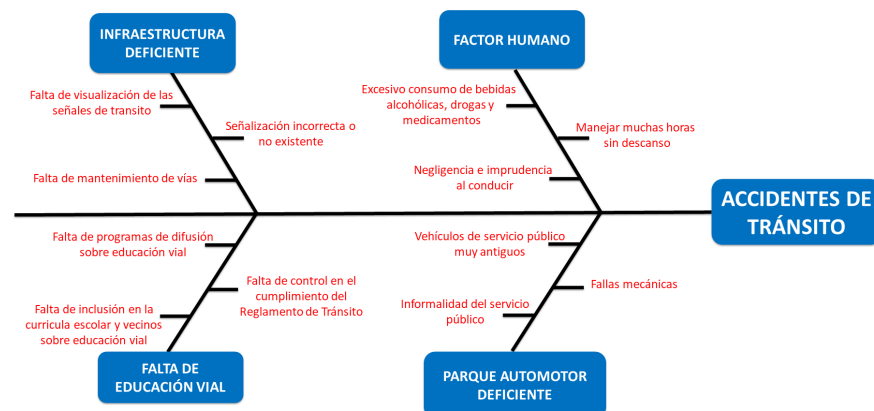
INFRAESTRUCTURA DEFICIENTE

Falta de visualización de las señales de transito

Señalización incorrecta o no existente

Falta de mantenimiento de vías

FACTOR HUMANO

Excesivo consumo de bebidas alcohólicas, drogas y medicamentos

Manejar muchas horas sin descanso

Negligencia e imprudencia al conducir

ACCIDENTES DE TRÁNSITO

Falta de programas de difusión sobre educación vial

Falta de control en el cumplimiento del Reglamento de Tránsito

Falta de inclusión en la curricula escolar y vecinos sobre educación vial

FALTA DE EDUCACIÓN VIAL

Vehículos de servicio público muy antiguos

Fallas mecánicas

Informalidad del servicio público

PARQUE AUTOMOTOR DEFICIENTE